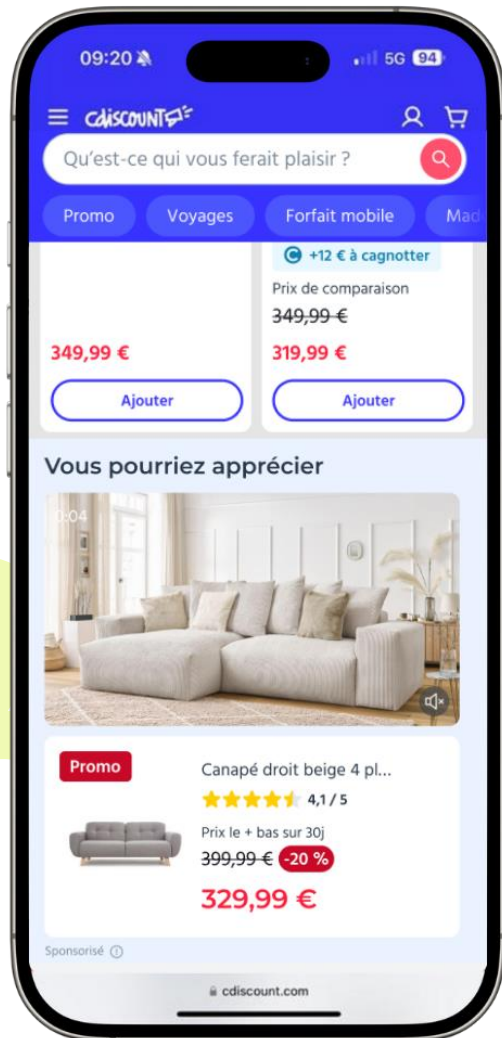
09:20 5G 94

Cdiscount

Qu'est-ce qui vous ferait plaisir ?

Promo Voyages Forfait mobile Mai

+12 € à cagnotter

Prix de comparaison

~~349,99 €~~

349,99 €

319,99 €

Ajouter

Ajouter

Vous pourriez apprécier

0:04

Promo

Canapé droit beige 4 pl...

4,1 / 5

Prix le + bas sur 30j

~~399,99 €~~ -20 %

329,99 €

Sponsorisé

cdiscount.com